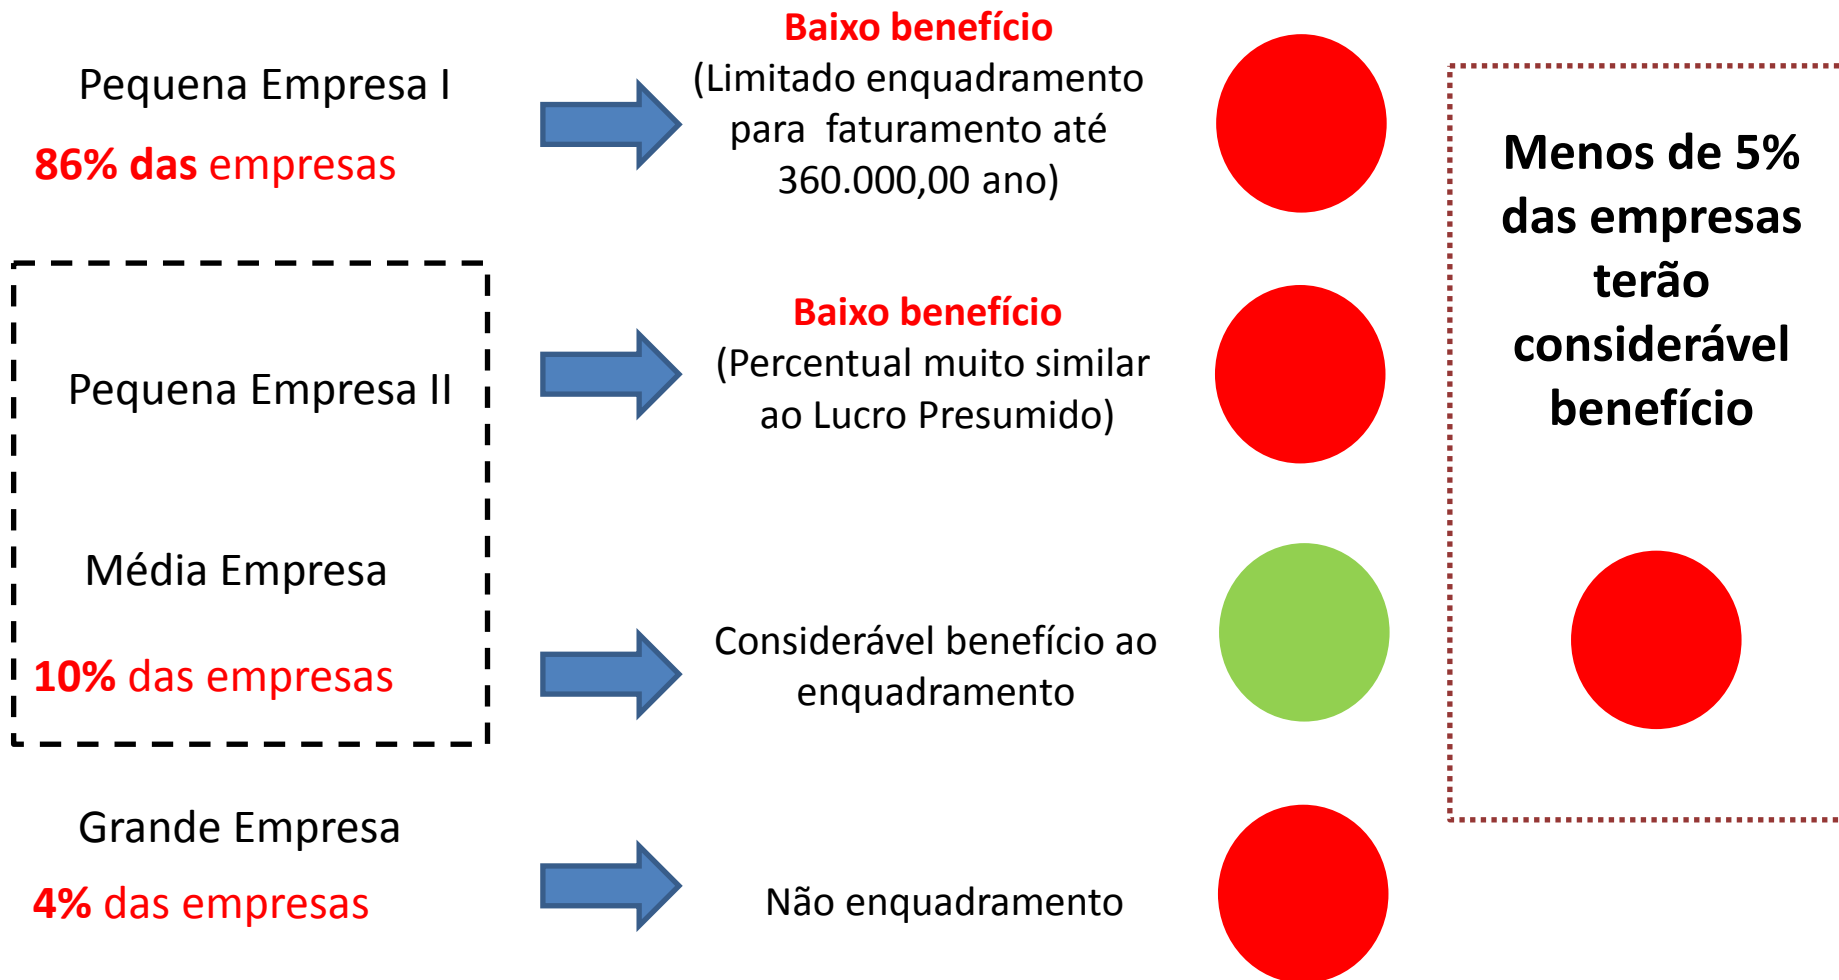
Pequena Empresa I

86% das empresas

Baixo benefício
(Limitado enquadramento para faturamento até 360.000,00 ano)

Menos de 5% das empresas terão considerável benefício

Pequena Empresa II

Baixo benefício
(Percentual muito similar ao Lucro Presumido)

Média Empresa

10% das empresas

Considerável benefício ao enquadramento

Grande Empresa

4% das empresas

Não enquadramento